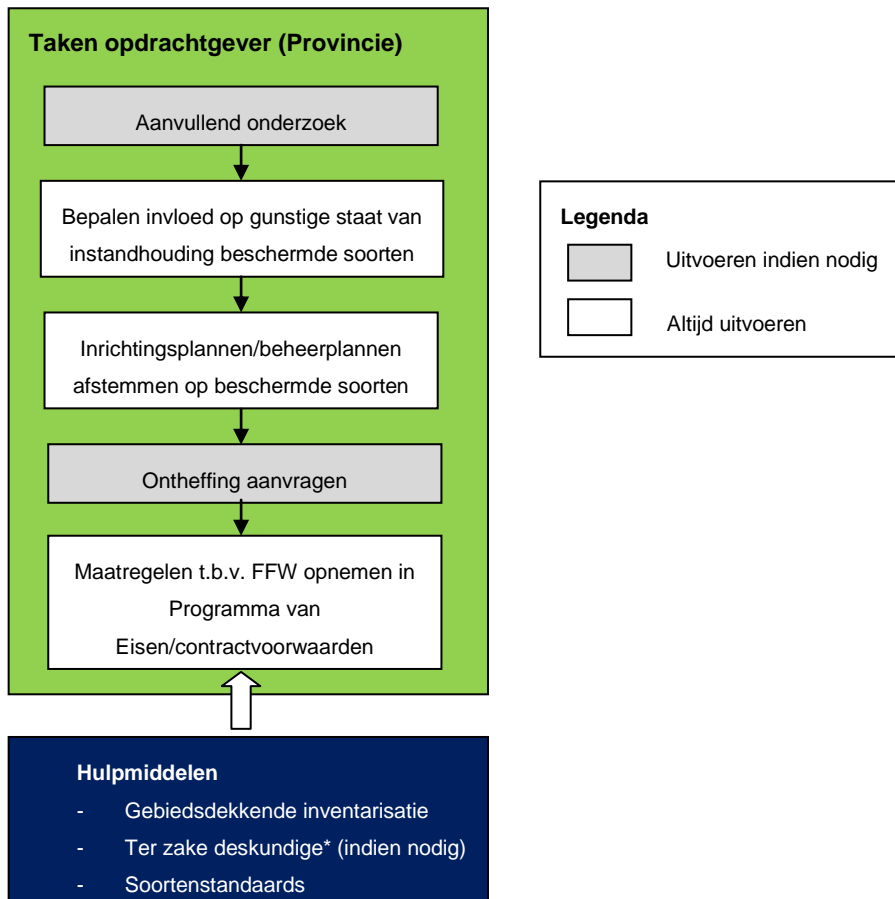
Taken opdrachtgever (Provincie)

Aanvullend onderzoek

Bepalen invloed op gunstige staat van instandhouding beschermde soorten

Inrichtingsplannen/beheerplannen afstemmen op beschermde soorten

Ontheffing aanvragen

Maatregelen t.b.v. FFW opnemen in Programma van Eisen/contractvoorwaarden

Legenda
Uitvoeren indien nodig
Altijd uitvoeren

Hulpmiddelen
- Gebiedsdekkende inventarisatie
- Ter zake deskundige* (indien nodig)
- Soortenstandaards